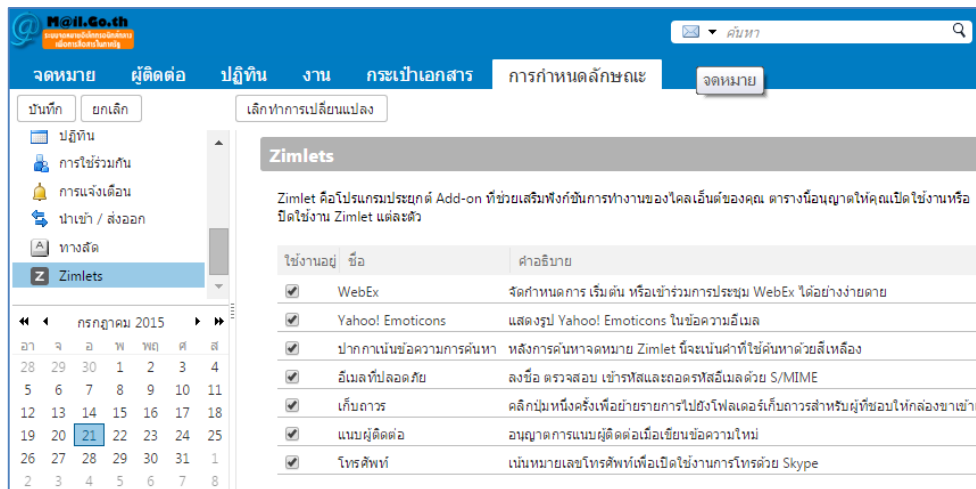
M@il.Go.th
ระบบจดหมายอิเล็กทรอนิกส์กลาง เพื่อการสื่อสารในภาครัฐ

ค้นหา

จดหมาย ผู้ติดต่อ ปฏิทิน งาน กระเป๋าเอกสาร การกำหนดลักษณะ

จดหมาย

บันทึก ยกเลิก

เลิกทำการเปลี่ยนแปลง

ปฏิทิน
การใช้ร่วมกัน
การแจ้งเตือน
นำเข้า / ส่งออก
ทางลัด
Zimlets

กรกฎาคม 2015

| อา | จ | อ | พ | พฤ | ศ | ส |
|---|---|---|---|---|---|---|
| 28 | 29 | 30 | 1 | 2 | 3 | 4 |
| 5 | 6 | 7 | 8 | 9 | 10 | 11 |
| 12 | 13 | 14 | 15 | 16 | 17 | 18 |
| 19 | 20 | 21 | 22 | 23 | 24 | 25 |
| 26 | 27 | 28 | 29 | 30 | 31 | 1 |
| 2 | 3 | 4 | 5 | 6 | 7 | 8 |

Zimlets

Zimlet คือโปรแกรมประยุกต์ Add-on ที่ช่วยเสริมฟังก์ชันการทำงานของไคลเอ็นต์ของคุณ ตารางนี้อนุญาตให้คุณเปิดใช้งานหรือปิดใช้งาน Zimlet แต่ละตัว

| ใช้งานอยู่ | ชื่อ | คำอธิบาย |
|---|---|---|
| ✔ | WebEx | จัดกำหนดการ เริ่มต้น หรือเข้าร่วมการประชุม WebEx ได้อย่างง่ายดาย |
| ✔ | Yahoo! Emoticons | แสดงรูป Yahoo! Emoticons ในข้อความอีเมล |
| ✔ | ปากกาเน้นข้อความการค้นหา | หลังการค้นหาจดหมาย Zimlet นี้จะเน้นคำที่ใช้ค้นหาด้วยสีเหลือง |
| ✔ | อีเมลที่ปลอดภัย | ลงชื่อ ตรวจสอบ เข้ารหัสและถอดรหัสอีเมลด้วย S/MIME |
| ✔ | เก็บถาวร | คลิกปุ่มหนึ่งครั้งเพื่อย้ายรายการไปยังโฟลเดอร์เก็บถาวรสำหรับผู้ที่ชอบให้กล่องขาเข้า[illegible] |
| ✔ | แนบผู้ติดต่อ | อนุญาตการแนบผู้ติดต่อเมื่อเขียนข้อความใหม่ |
| ✔ | โทรศัพท์ | เน้นหมายเลขโทรศัพท์เพื่อเปิดใช้งานการโทรด้วย Skype |